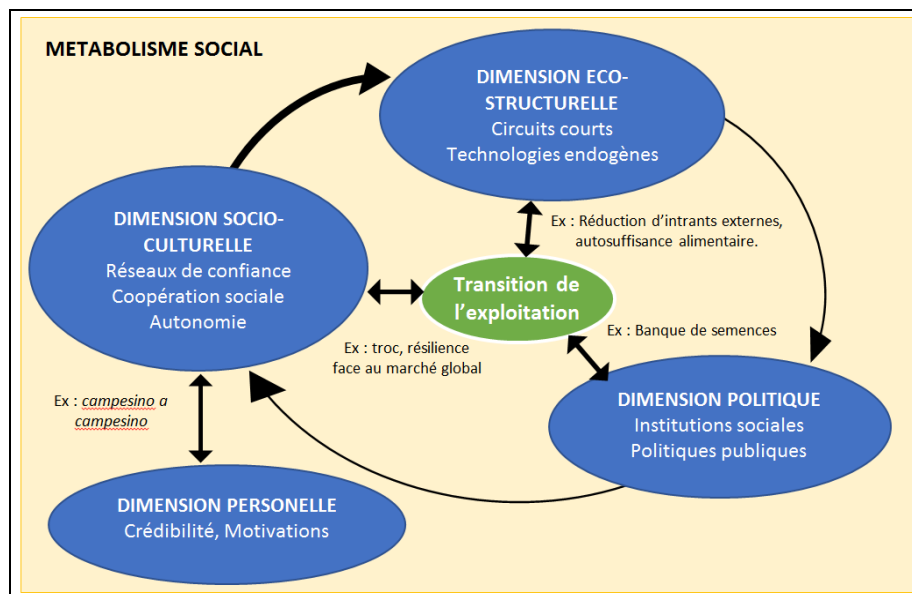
METABOLISME SOCIAL

DIMENSION ECO-STRUCTURELLE
Circuits courts
Technologies endogènes

DIMENSION SOCIO-CULTURELLE
Réseaux de confiance
Coopération sociale
Autonomie

Ex : Réduction d'intrants externes, autosuffisance alimentaire.

Transition de l'exploitation

Ex : Banque de semences

Ex : troc, résilience face au marché global

Ex : *campesino a campesino*

DIMENSION POLITIQUE
Institutions sociales
Politiques publiques

DIMENSION PERSONELLE
Crédibilité, Motivations